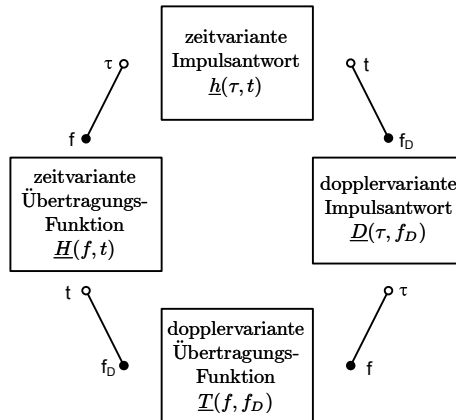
zeitvariante Impulsantwort $\underline{h}(\tau, t)$

τ

f

t

$f_D$

zeitvariante Übertragungs-Funktion $\underline{H}(f, t)$

dopplervariante Impulsantwort $\underline{D}(\tau, f_D)$

t

$f_D$

τ

f

dopplervariante Übertragungs-Funktion $\underline{T}(f, f_D)$